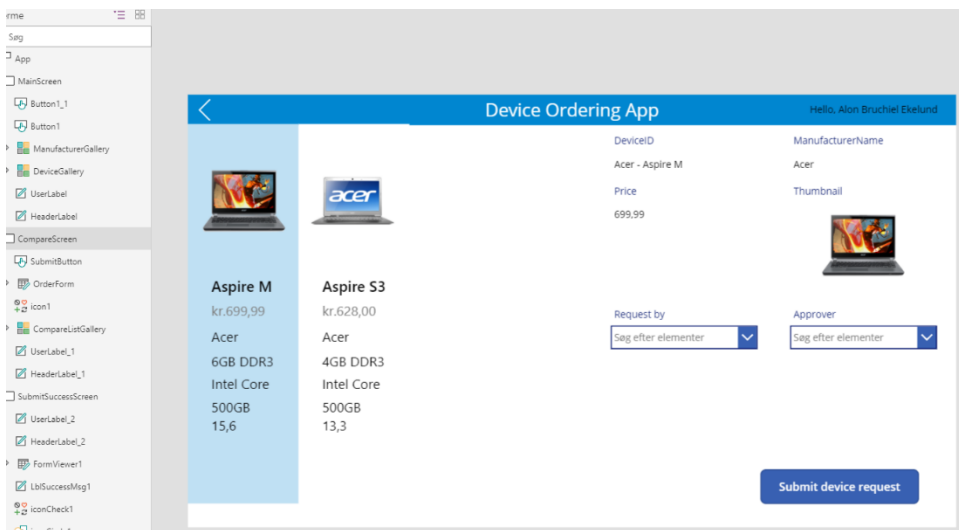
rme

Søg

App

MainScreen

Button1_1

Button1

ManufacturerGallery

DeviceGallery

UserLabel

HeaderLabel

CompareScreen

SubmitButton

OrderForm

icon1

CompareListGallery

UserLabel_1

HeaderLabel_1

SubmitSuccessScreen

UserLabel_2

HeaderLabel_2

FormViewer1

LblSuccessMsg1

iconCheck1

Device Ordering App

Hello, Alon Bruchiel Ekelund

acer

Aspire M
kr.699,99
Acer
6GB DDR3
Intel Core
500GB
15,6

Aspire S3
kr.628,00
Acer
4GB DDR3
Intel Core
500GB
13,3

DeviceID
Acer - Aspire M

ManufacturerName
Acer

Price
699,99

Thumbnail

Request by
Søg efter elementer

Approver
Søg efter elementer

Submit device request